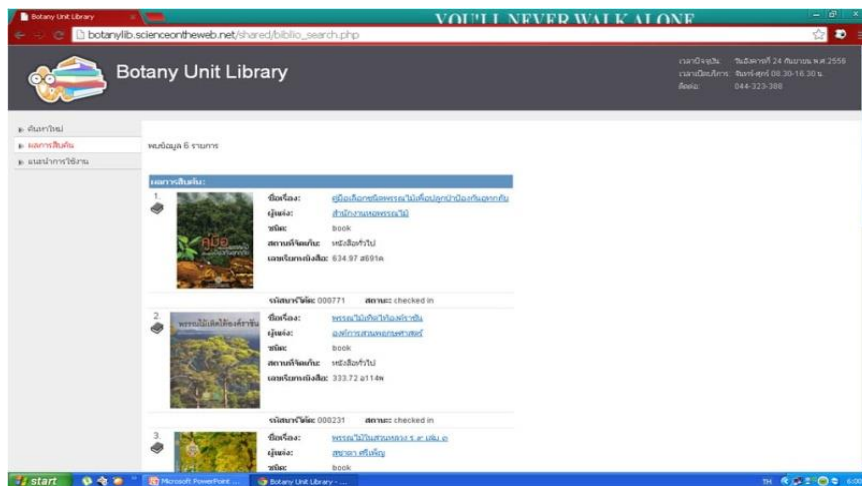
Botany Unit Library

YOU'LL NEVER WALK ALONE

botanylib.scienceontheweb.net/shared/biblio_search.php

Botany Unit Library

เวลาปัจจุบัน: วันอังคารที่ 24 กันยายน พ.ศ.2556
เวลาเปิดบริการ: จันทร์-ศุกร์ 08.30-16.30 น.
ติดต่อ: 044-323-388

ค้นหาใหม่
ผลการสืบค้น
แนะนำการใช้งาน

พบข้อมูล 6 รายการ

ผลการสืบค้น:

1
ชื่อเรื่อง: คู่มือเลือกชนิดพรรณไม้เพื่อปลูกป่าป้องกันอุทกภัย
ผู้แต่ง: สำนักงานหอพรรณไม้
ชนิด: book
สถานที่จัดเก็บ: หนังสือทั่วไป
เลขเรียกหนังสือ: 634.97 ส691ค

รหัสบาร์โค้ด: 000771 สถานะ: checked in

2
พรรณไม้เด่นใต้ของตัวเร่ชื่น
ชื่อเรื่อง: พรรณไม้เด่นใต้ของตัวเร่ชื่น
ผู้แต่ง: องค์การสวนพฤกษศาสตร์
ชนิด: book
สถานที่จัดเก็บ: หนังสือทั่วไป
เลขเรียกหนังสือ: 333.72 อ114พ

รหัสบาร์โค้ด: 000231 สถานะ: checked in

3
ชื่อเรื่อง: พรรณไม้ในสวนหลวง ร.๙ เล่ม ๑
ผู้แต่ง: สุชาดา ศรีเพ็ญ
ชนิด: book

start
Microsoft PowerPoint ...
Botany Unit Library - ...
TH
6:00